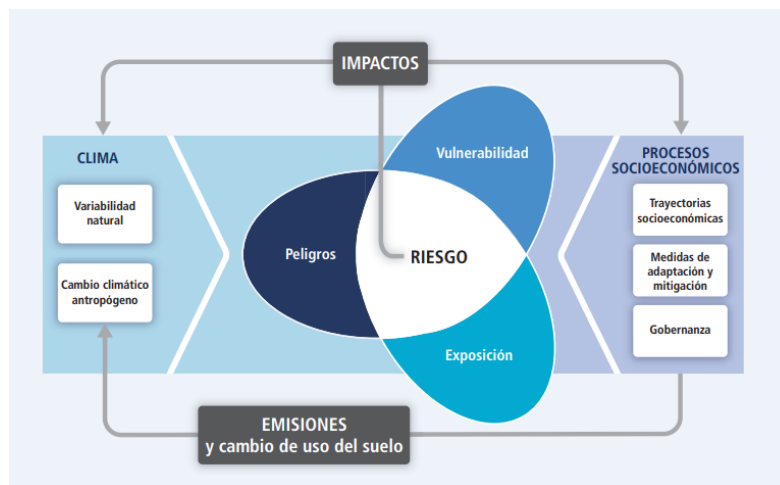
IMPACTOS

CLIMA

Variabilidad natural

Cambio climático antropógeno

Vulnerabilidad

Peligros

RIESGO

Exposición

PROCESOS SOCIOECONÓMICOS

Trayectorias socioeconómicas

Medidas de adaptación y mitigación

Gobernanza

EMISIONES
y cambio de uso del suelo